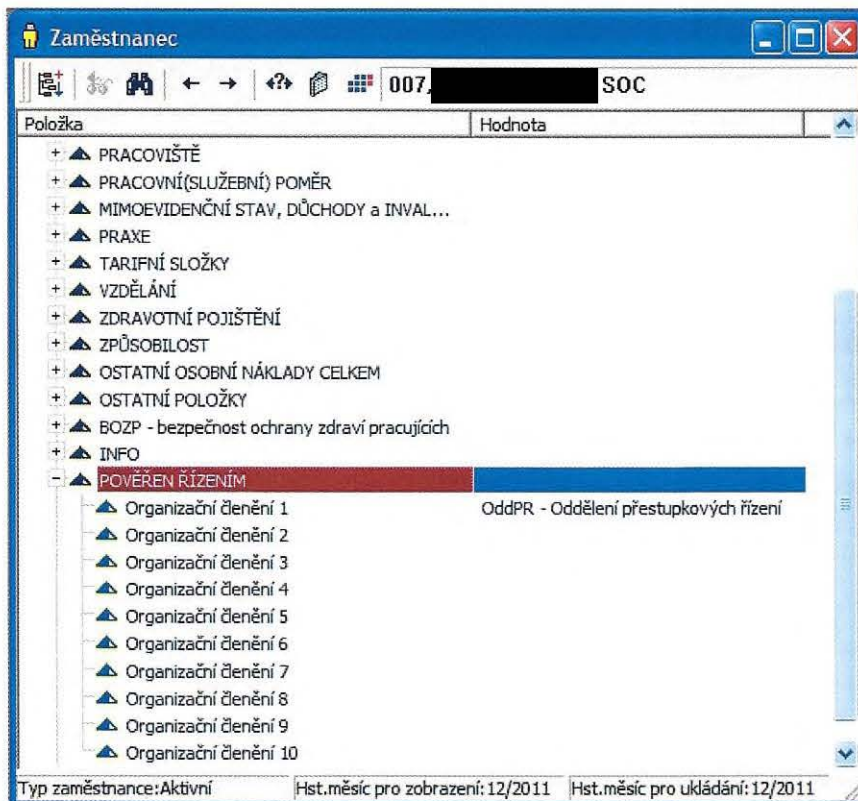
Zaměstnanec

007, SOC

| Položka | Hodnota |
|---|---|
| + PRACOVIŠTĚ | |
| + PRACOVNÍ(SLUŽEBNÍ) POMĚR | |
| + MIMOEVIDENČNÍ STAV, DŮCHODY a INVAL... | |
| + PRAXE | |
| + TARIFNÍ SLOŽKY | |
| + VZDĚLÁNÍ | |
| + ZDRAVOTNÍ POJIŠTĚNÍ | |
| + ZPŮSOBILOST | |
| + OSTATNÍ OSOBNÍ NÁKLADY CELKEM | |
| + OSTATNÍ POLOŽKY | |
| + BOZP - bezpečnost ochrany zdraví pracujících | |
| + INFO | |
| - POVĚŘEN ŘÍZENÍM | |
| Organizační členění 1 | OddPR - Oddělení přestupkových řízení |
| Organizační členění 2 | |
| Organizační členění 3 | |
| Organizační členění 4 | |
| Organizační členění 5 | |
| Organizační členění 6 | |
| Organizační členění 7 | |
| Organizační členění 8 | |
| Organizační členění 9 | |
| Organizační členění 10 | |

Typ zaměstnance:Aktivní | Hst.měsíc pro zobrazení: 12/2011 | Hst.měsíc pro ukládání: 12/2011